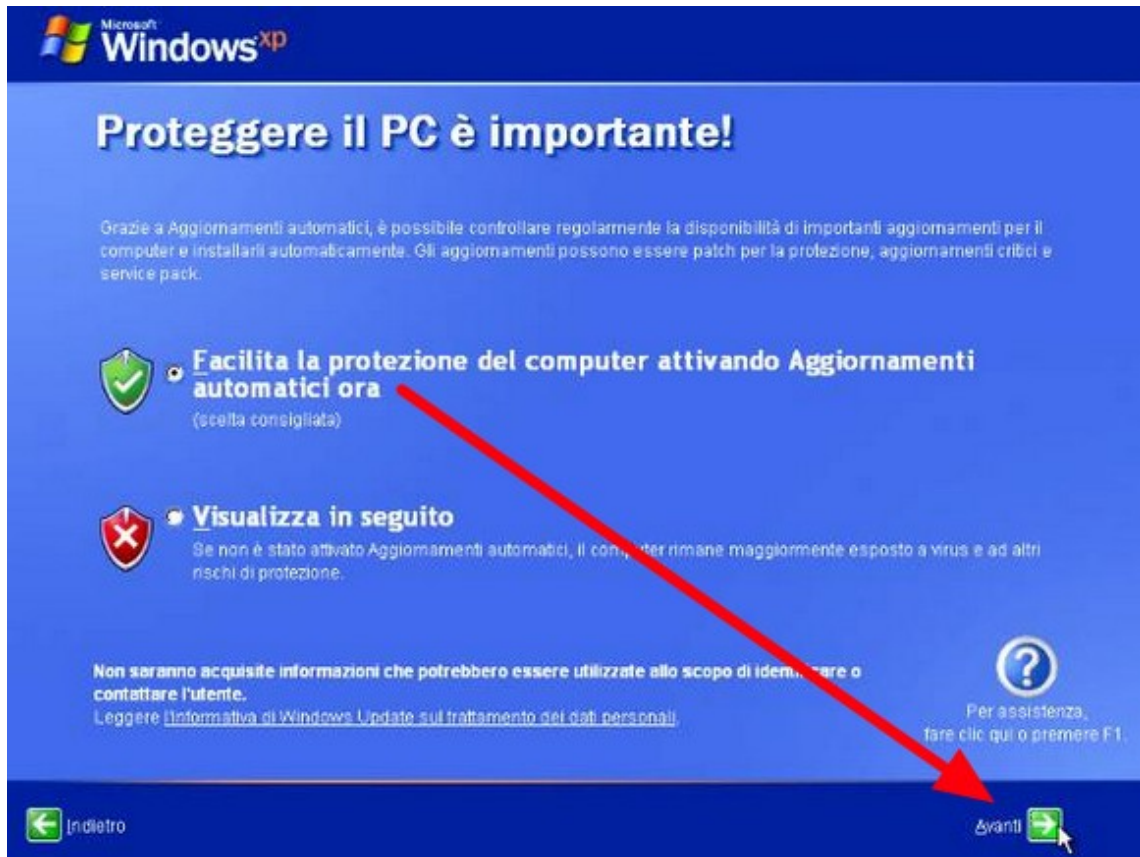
Microsoft Windows$^{xp}$

Proteggere il PC è importante!

Grazie a Aggiornamenti automatici, è possibile controllare regolarmente la disponibilità di importanti aggiornamenti per il computer e installarli automaticamente. Gli aggiornamenti possono essere patch per la protezione, aggiornamenti critici e service pack.

Facilita la protezione del computer attivando Aggiornamenti automatici ora
(scelta consigliata)

Visualizza in seguito
Se non è stato attivato Aggiornamenti automatici, il com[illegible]ter rimane maggiormente esposto a virus e ad altri rischi di protezione.

Non saranno acquisite informazioni che potrebbero essere utilizzate allo scopo di iden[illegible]are o contattare l'utente.
Leggere l'Informativa di Windows Update sul trattamento dei dati personali.

Per assistenza, fare clic qui o premere F1.

Indietro

Avanti